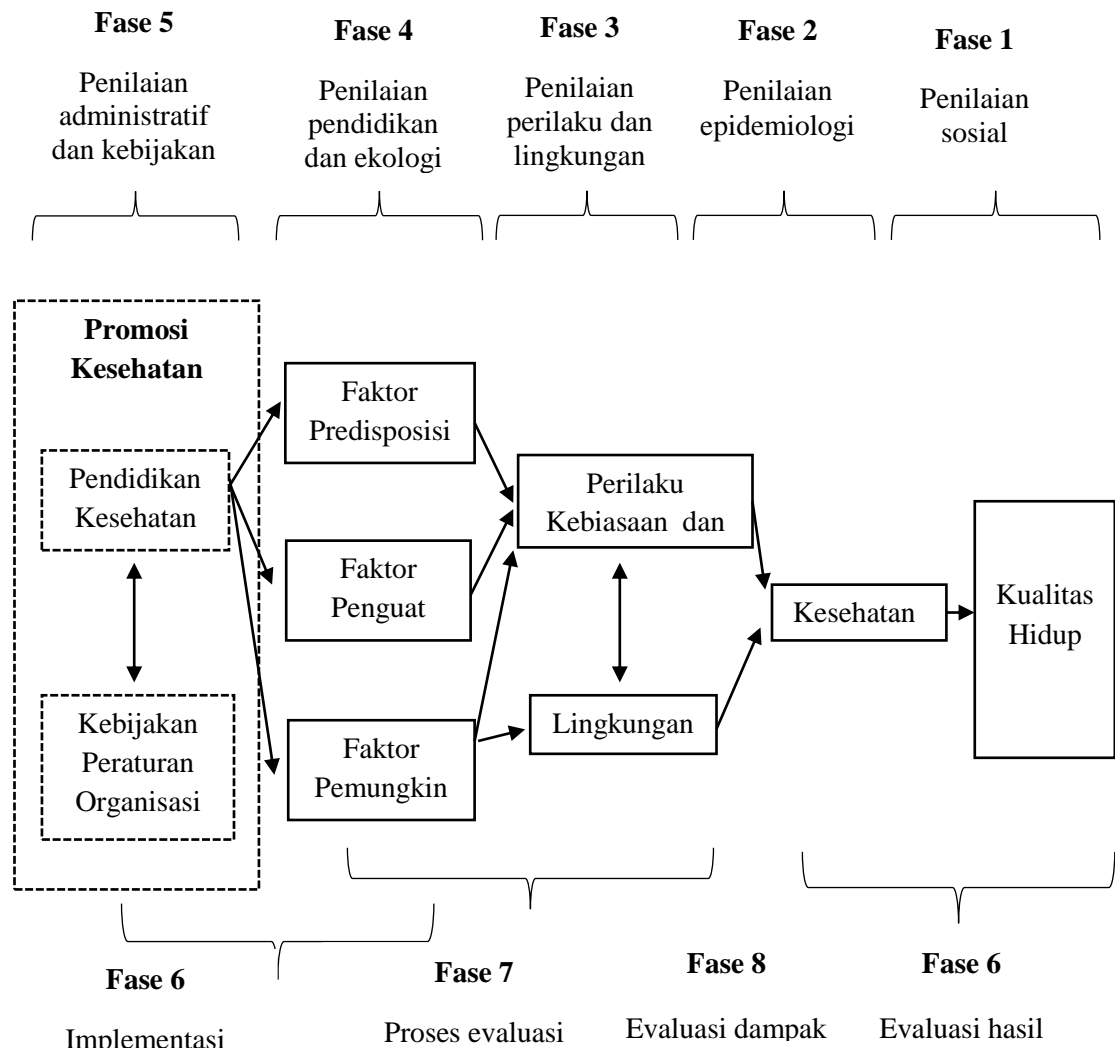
Fase 5
Penilaian administratif dan kebijakan

Fase 4
Penilaian pendidikan dan ekologi

Fase 3
Penilaian perilaku dan lingkungan

Fase 2
Penilaian epidemiologi

Fase 1
Penilaian sosial

Promosi Kesehatan

Pendidikan Kesehatan

Kebijakan Peraturan Organisasi

Faktor Predisposisi

Faktor Penguat

Faktor Pemungkin

Perilaku Kebiasaan dan

Lingkungan

Kesehatan

Kualitas Hidup

Fase 6
Implementasi

Fase 7
Proses evaluasi

Fase 8
Evaluasi dampak

Fase 6
Evaluasi hasil